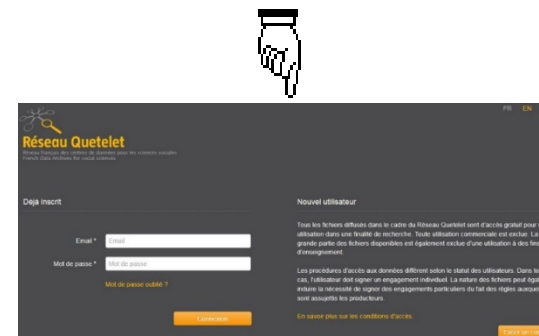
FR EN

Réseau Quetelet

Réseau français des centres de données pour les sciences sociales
French Data Archives for social sciences

Déjà inscrit

Email * Email

Mot de passe * Mot de passe

Mot de passe oublié ?

Connexion

Nouvel utilisateur

Tous les fichiers diffusés dans le cadre du Réseau Quetelet sont d'accès gratuit pour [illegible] utilisation dans une finalité de recherche. Toute utilisation commerciale est exclue. La grande partie des fichiers disponibles est également exclue d'une utilisation à des fins d'enseignement.

Les procédures d'accès aux données diffèrent selon le statut des utilisateurs. Dans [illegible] cas, l'utilisateur doit signer un engagement individuel. La nature des fichiers peut également induire la nécessité de signer des engagements particuliers du fait des règles auxquel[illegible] sont assujettis les producteurs.

En savoir plus sur les conditions d'accès.

Créer un co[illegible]